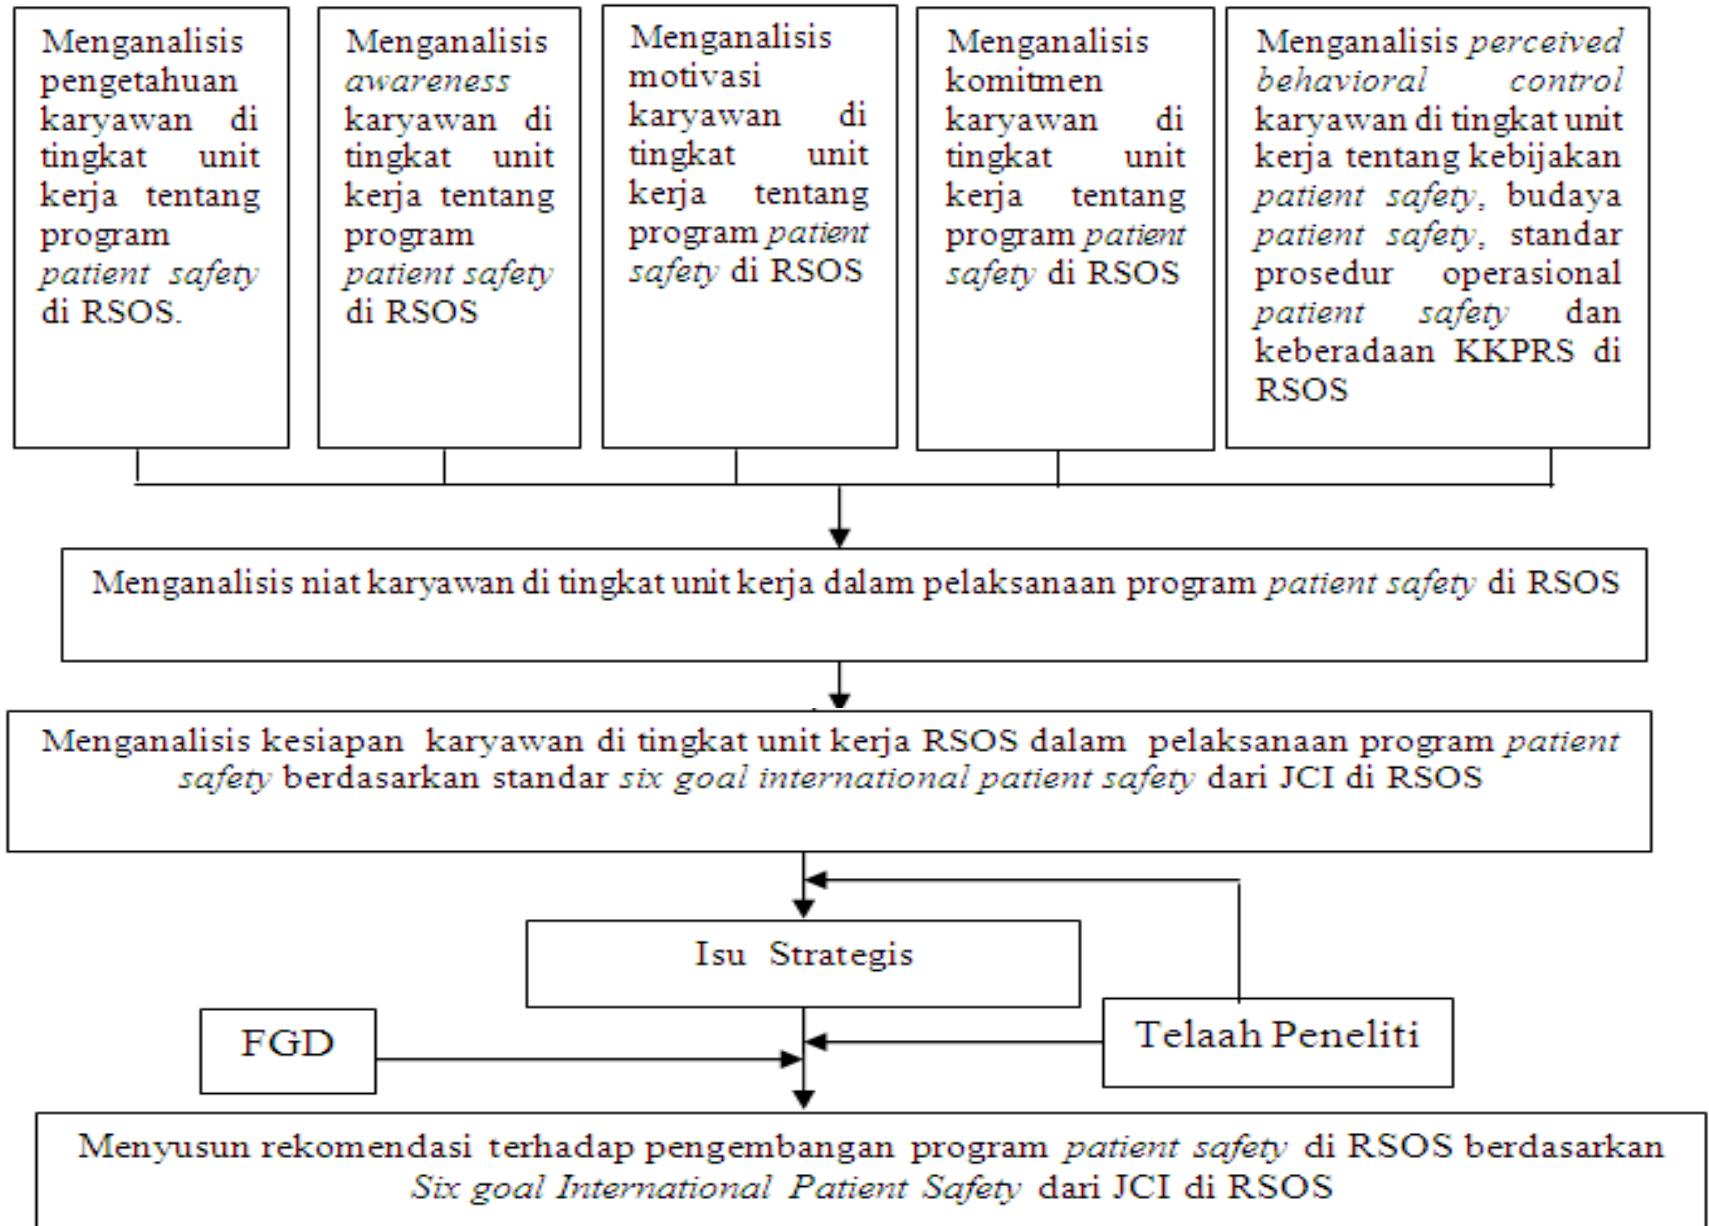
Menganalisis pengetahuan karyawan di tingkat unit kerja tentang program patient safety di RSOS.

Menganalisis awareness karyawan di tingkat unit kerja tentang program patient safety di RSOS

Menganalisis motivasi karyawan di tingkat unit kerja tentang program patient safety di RSOS

Menganalisis komitmen karyawan di tingkat unit kerja tentang program patient safety di RSOS

Menganalisis perceived behavioral control karyawan di tingkat unit kerja tentang kebijakan patient safety, budaya patient safety, standar prosedur operasional patient safety dan keberadaan KKPRS di RSOS

Menganalisis niat karyawan di tingkat unit kerja dalam pelaksanaan program patient safety di RSOS

Menganalisis kesiapan karyawan di tingkat unit kerja RSOS dalam pelaksanaan program patient safety berdasarkan standar six goal international patient safety dari JCI di RSOS

Isu Strategis

FGD

Telaah Peneliti

Menyusun rekomendasi terhadap pengembangan program patient safety di RSOS berdasarkan Six goal International Patient Safety dari JCI di RSOS